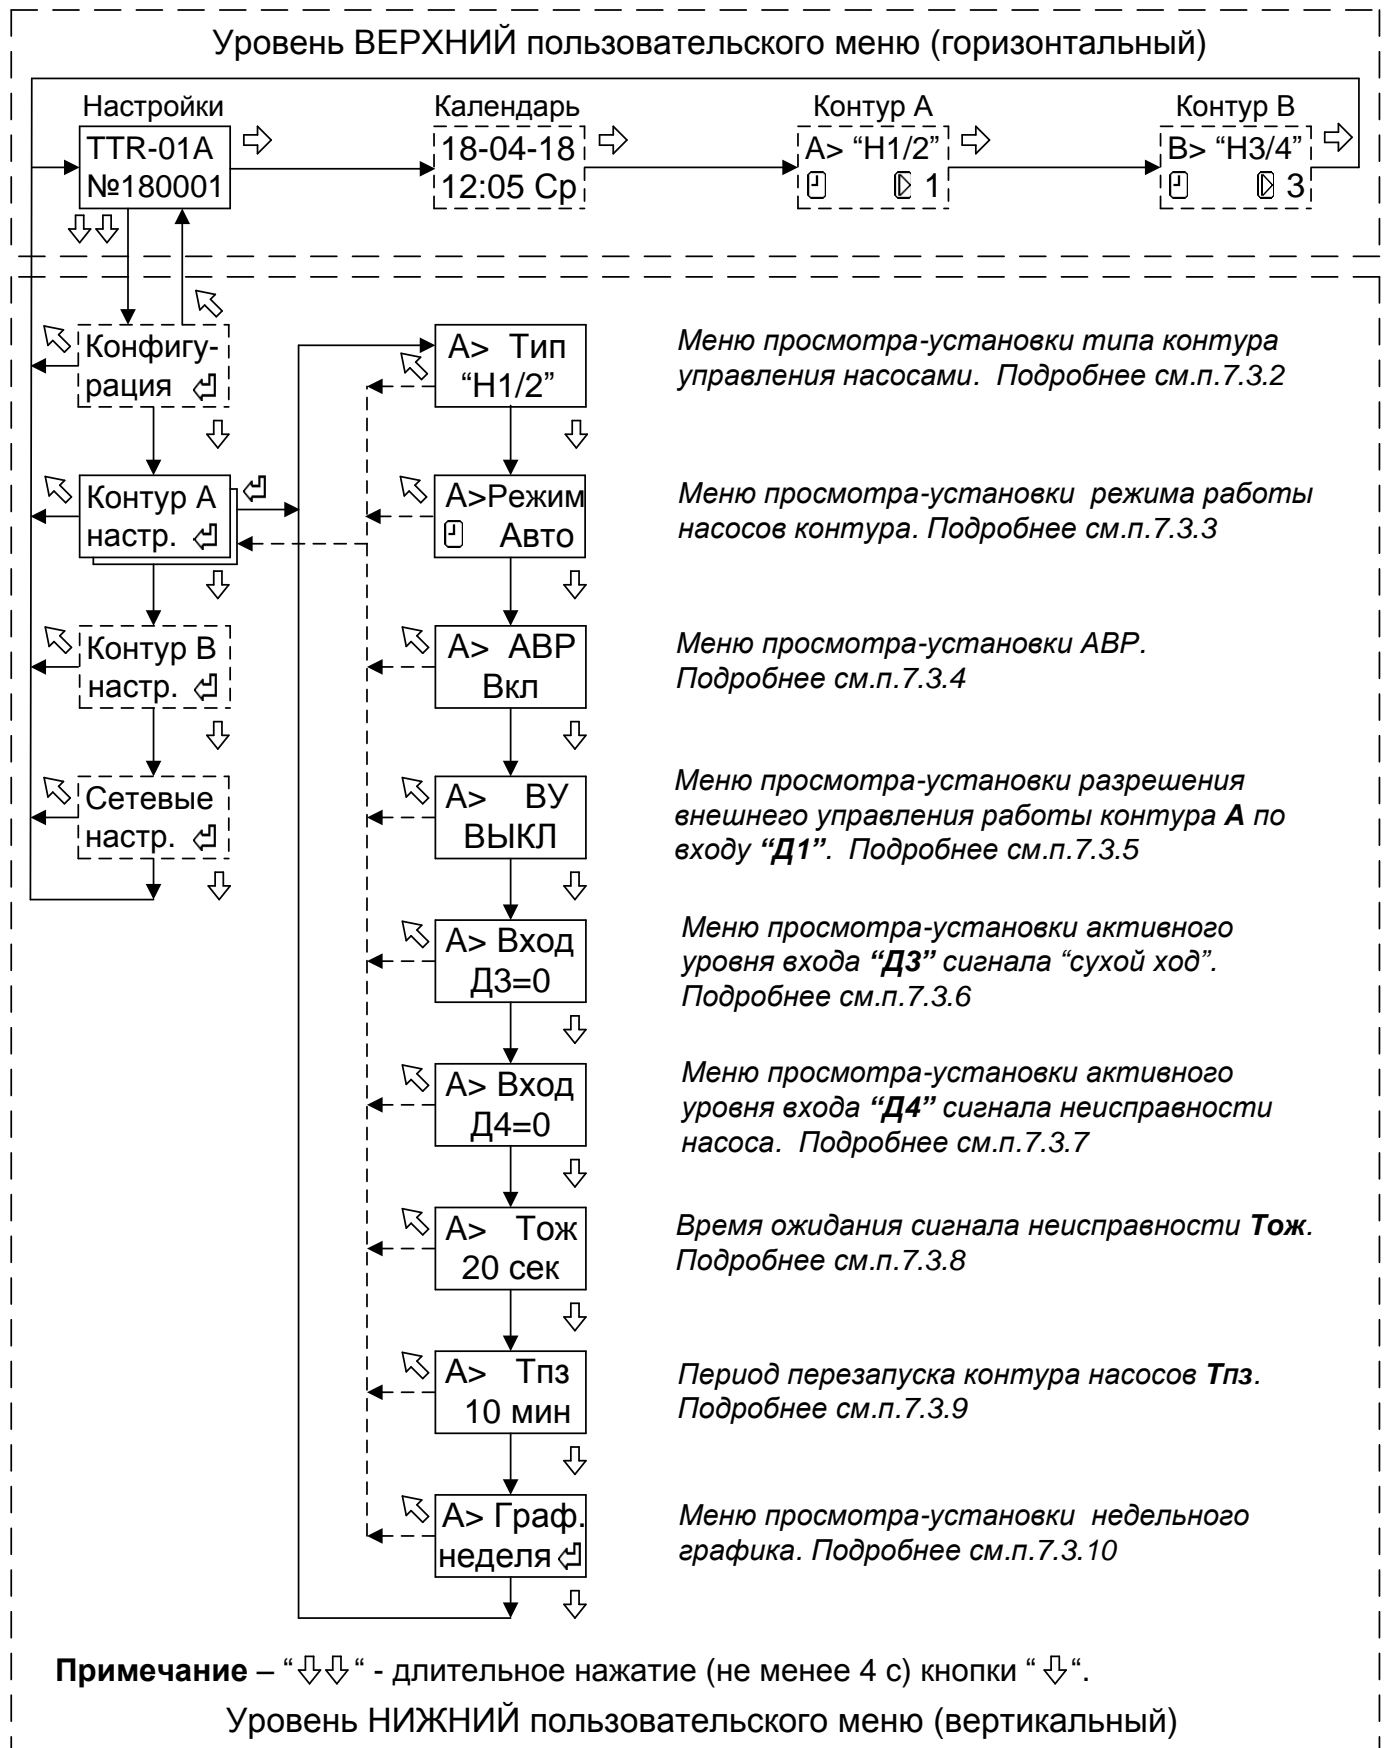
Уровень ВЕРХНИЙ пользовательского меню (горизонтальный)

Настройки
TTR-01A
№180001

Календарь
18-04-18
12:05 Ср

Контур А
A> "Н1/2"
1

Контур В
B> "Н3/4"
3

Конфигурация

Контур А настр.

Контур В настр.

Сетевые настр.

A> Тип
"Н1/2"

Меню просмотра-установки типа контура управления насосами. Подробнее см.п.7.3.2

A>Режим
Авто

Меню просмотра-установки режима работы насосов контура. Подробнее см.п.7.3.3

A> АВР
Вкл

Меню просмотра-установки АВР. Подробнее см.п.7.3.4

A> ВУ
ВЫКЛ

Меню просмотра-установки разрешения внешнего управления работы контура **А** по входу **"Д1"**. Подробнее см.п.7.3.5

A> Вход
Д3=0

Меню просмотра-установки активного уровня входа **"Д3"** сигнала "сухой ход". Подробнее см.п.7.3.6

A> Вход
Д4=0

Меню просмотра-установки активного уровня входа **"Д4"** сигнала неисправности насоса. Подробнее см.п.7.3.7

A> Тож
20 сек

Время ожидания сигнала неисправности **Тож**. Подробнее см.п.7.3.8

A> Тпз
10 мин

Период перезапуска контура насосов **Тпз**. Подробнее см.п.7.3.9

A> Граф.
неделя

Меню просмотра-установки недельного графика. Подробнее см.п.7.3.10

**Примечание** – "⇩⇩" - длительное нажатие (не менее 4 с) кнопки "⇩".

Уровень НИЖНИЙ пользовательского меню (вертикальный)